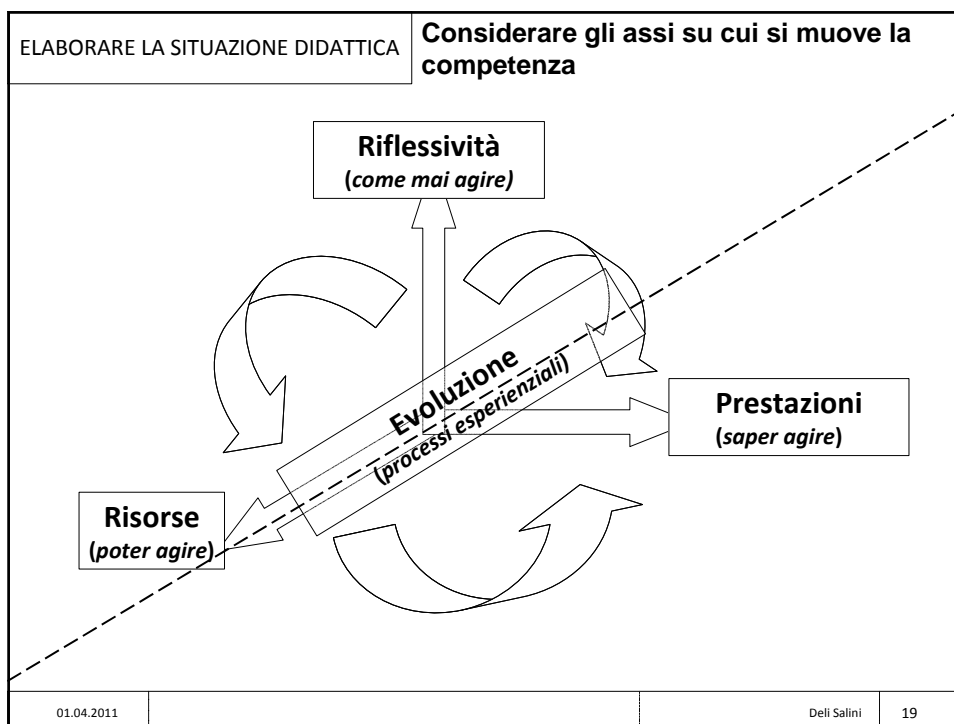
ELABORARE LA SITUAZIONE DIDATTICA

Considerare gli assi su cui si muove la competenza

Riflessività
(come mai agire)

Evoluzione
(processi esperienziali)

Prestazioni
(saper agire)

Risorse
(poter agire)

01.04.2011

Deli Salini

19